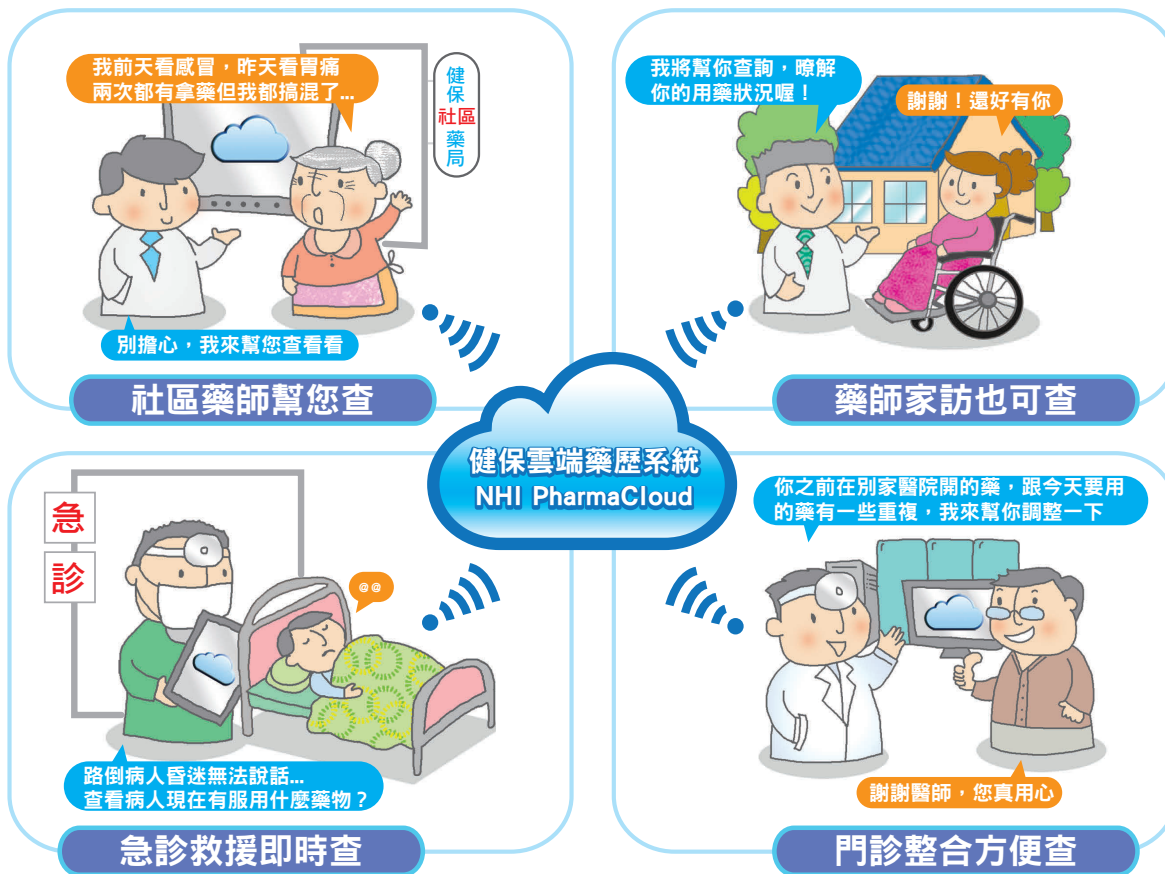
我前天看感冒，昨天看胃痛
兩次都有拿藥但我都搞混了...

健保社區藥局

別擔心，我來幫您查看看

社區藥師幫您查

我將幫你查詢，暸解
你的用藥狀況喔！

謝謝！還好有你

藥師家訪也可查

健保雲端藥歷系統
NHI PharmaCloud

急診

@@

路倒病人昏迷無法說話...
查看病人現在有服用什麼藥物？

急診救援即時查

你之前在別家醫院開的藥，跟今天要用
的藥有一些重複，我來幫你調整一下

謝謝醫師，您真用心

門診整合方便查